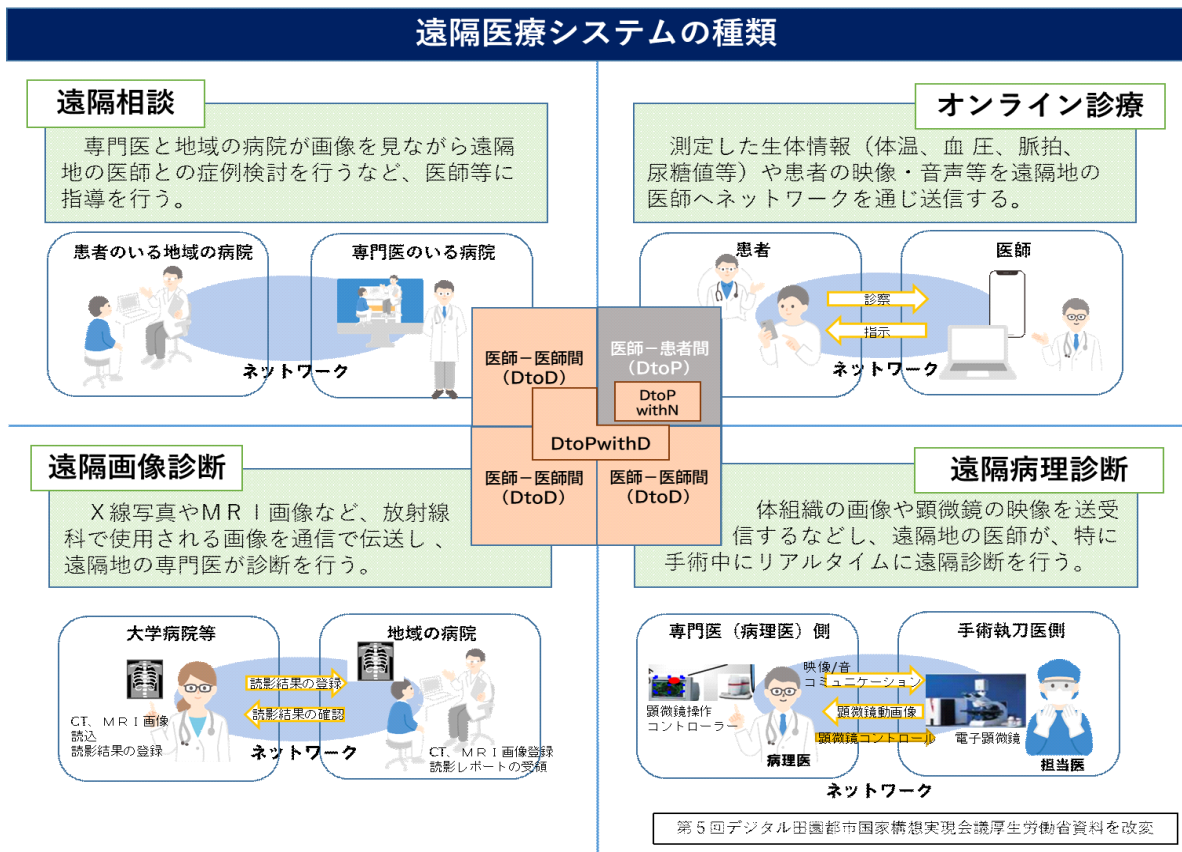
遠隔医療システムの種類

遠隔相談

専門医と地域の病院が画像を見ながら遠隔地の医師との症例検討を行うなど、医師等に指導を行う。

患者のいる地域の病院

専門医のいる病院

ネットワーク

オンライン診療

測定した生体情報（体温、血 圧、脈拍、尿糖値等）や患者の映像・音声等を遠隔地の医師へネットワークを通じ送信する。

患者

医師

診察

指示

ネットワーク

医師－医師間（DtoD）

医師－患者間（DtoP）

DtoP withN

DtoPwithD

医師－医師間（DtoD）

医師－医師間（DtoD）

遠隔画像診断

X線写真やMRI画像など、放射線科で使用される画像を通信で伝送し、遠隔地の専門医が診断を行う。

大学病院等

地域の病院

読影結果の登録

読影結果の確認

CT、MRI画像読込
読影結果の登録

ネットワーク

CT、MRI画像登録
読影レポートの受領

遠隔病理診断

体組織の画像や顕微鏡の映像を送受信するなどし、遠隔地の医師が、特に手術中にリアルタイムに遠隔診断を行う。

専門医（病理医）側

手術執刀医側

映像/音
コミュニケーション

顕微鏡操作
コントローラー

顕微鏡動画像

顕微鏡コントロール

電子顕微鏡

病理医

担当医

ネットワーク

第５回デジタル田園都市国家構想実現会議厚生労働省資料を改変